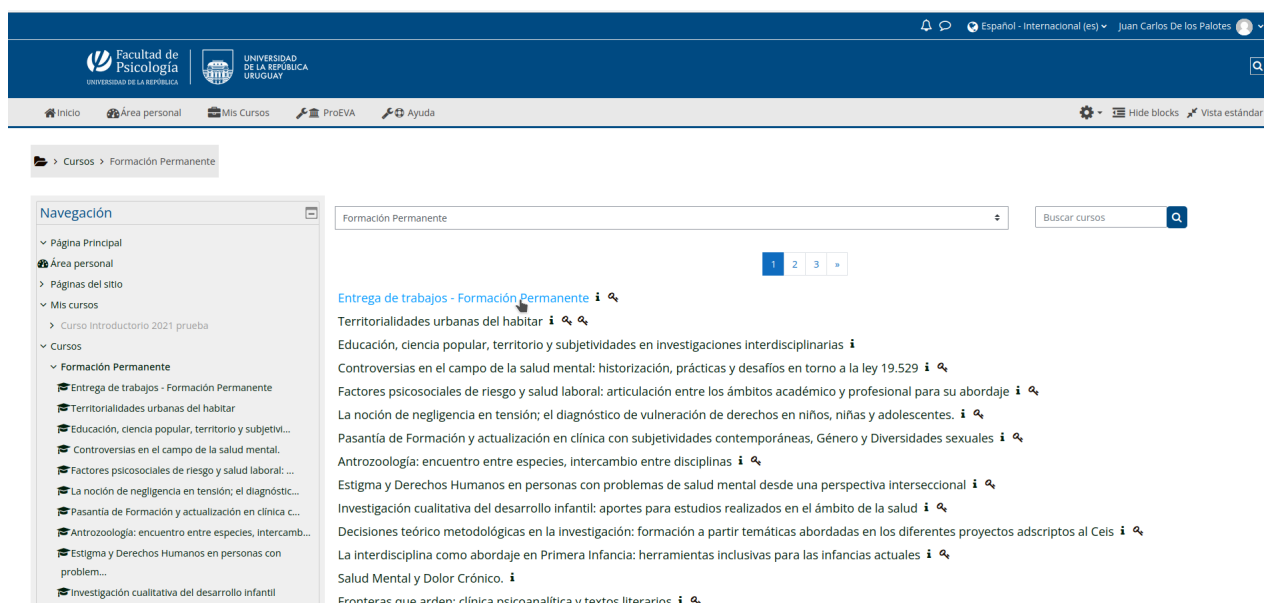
Español - Internacional (es) Juan Carlos De los Palotes

Facultad de Psicología UNIVERSIDAD DE LA REPÚBLICA

UNIVERSIDAD DE LA REPÚBLICA URUGUAY

Inicio Área personal Mis Cursos ProEVA Ayuda

Hide blocks Vista estándar

> Cursos > Formación Permanente

Navegación

Página Principal
Área personal
Páginas del sitio
Mis cursos
Curso Introductorio 2021 prueba
Cursos
Formación Permanente
Entrega de trabajos - Formación Permanente
Territorialidades urbanas del habitar
Educación, ciencia popular, territorio y subjetivi...
Controversias en el campo de la salud mental.
Factores psicosociales de riesgo y salud laboral: ...
La noción de negligencia en tensión; el diagnóstic...
Pasantía de Formación y actualización en clínica c...
Antrozoología: encuentro entre especies, intercamb...
Estigma y Derechos Humanos en personas con problem...
Investigación cualitativa del desarrollo infantil

Formación Permanente

Buscar cursos

1 2 3 »

Entrega de trabajos - Formación Permanente
Territorialidades urbanas del habitar
Educación, ciencia popular, territorio y subjetividades en investigaciones interdisciplinarias
Controversias en el campo de la salud mental: historización, prácticas y desafíos en torno a la ley 19.529
Factores psicosociales de riesgo y salud laboral: articulación entre los ámbitos académico y profesional para su abordaje
La noción de negligencia en tensión; el diagnóstico de vulneración de derechos en niños, niñas y adolescentes.
Pasantía de Formación y actualización en clínica con subjetividades contemporáneas, Género y Diversidades sexuales
Antrozoología: encuentro entre especies, intercambio entre disciplinas
Estigma y Derechos Humanos en personas con problemas de salud mental desde una perspectiva interseccional
Investigación cualitativa del desarrollo infantil: aportes para estudios realizados en el ámbito de la salud
Decisiones teórico metodológicas en la investigación: formación a partir temáticas abordadas en los diferentes proyectos adscriptos al Ceis
La interdisciplina como abordaje en Primera Infancia: herramientas inclusivas para las infancias actuales
Salud Mental y Dolor Crónico.
Fronteras que arden: clínica psicoanalítica y textos literarios